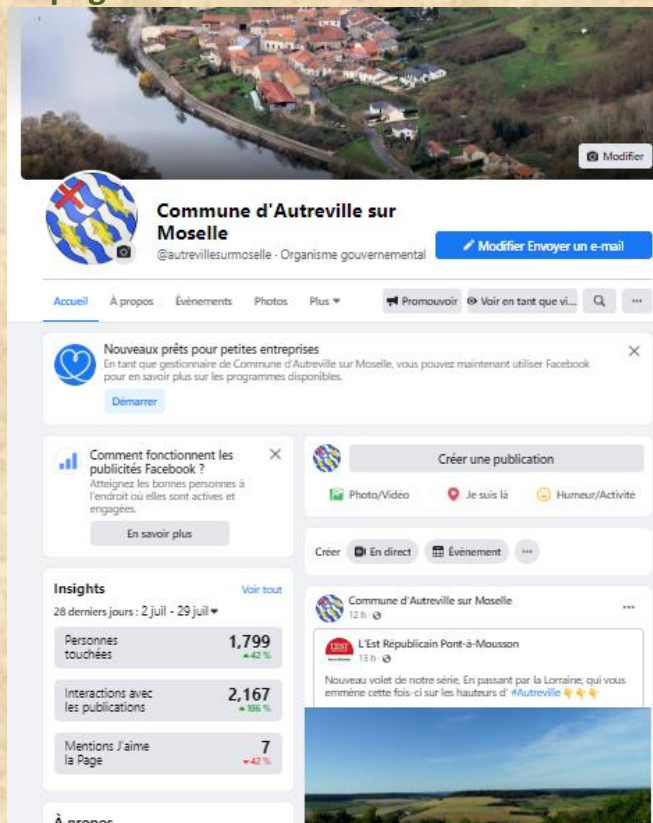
Modifier

Commune d'Autreville sur Moselle

@autrevillesurmoselle · Organisme gouvernemental

Modifier Envoyer un e-mail

Accueil À propos Événements Photos Plus

Promouvoir Voir en tant que vi...

Nouveaux prêts pour petites entreprises

En tant que gestionnaire de Commune d'Autreville sur Moselle, vous pouvez maintenant utiliser Facebook pour en savoir plus sur les programmes disponibles.

Démarrer

Comment fonctionnent les publicités Facebook ?

Atteignez les bonnes personnes à l'endroit où elles sont actives et engagées.

En savoir plus

Insights

Voir tout

28 derniers jours : 2 juil - 29 juil

Personnes touchées 1,799 ▲42 %

Interactions avec les publications 2,167 ▲186 %

Mentions J'aime la Page 7 ▼42 %

À propos

Créer une publication

Photo/Vidéo Je suis là Humeur/Activité

Créer En direct Évènement ···

Commune d'Autreville sur Moselle

12 h

L'Est Républicain Pont-à-Mousson

13 h

Nouveau volet de notre série, En passant par la Lorraine, qui vous emmène cette fois-ci sur les hauteurs d' #Autreville